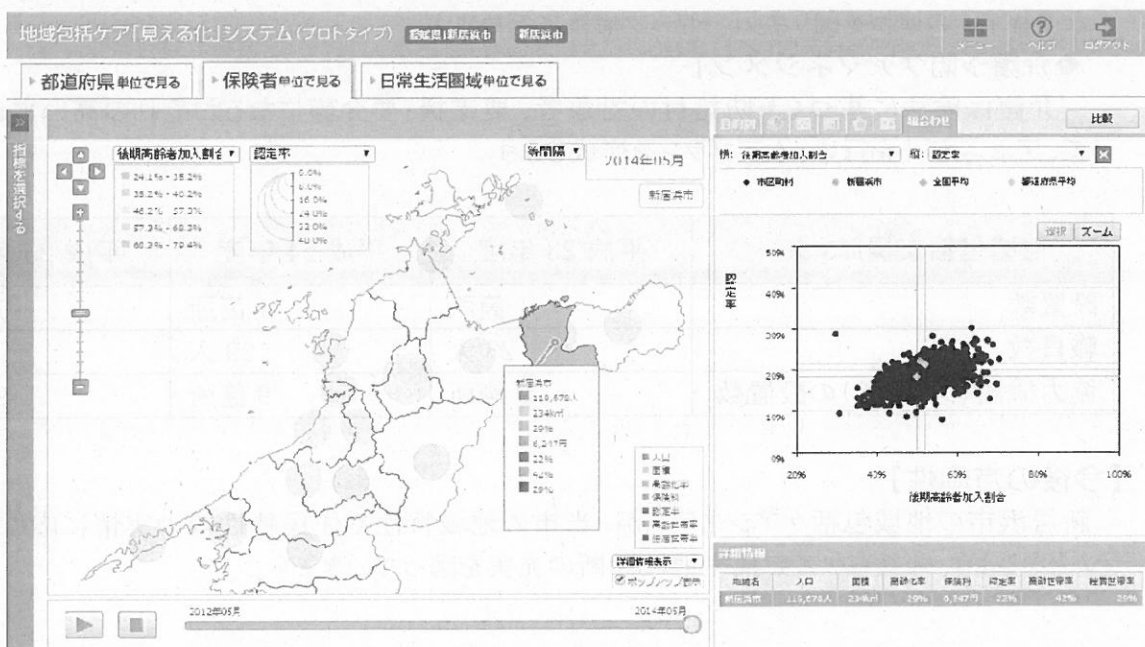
地域包括ケア「見える化」システム(プロトタイプ) 愛媛県|新居浜市 新居浜市

メニュー ヘルプ ログアウト

都道府県単位で見る 保険者単位で見る 日常生活圏域単位で見る

指標を選択する

後期高齢者加入割合 ▼ 認定率 ▼ 新聞層 ▼ 2014年05月

24.1% - 35.2%
35.2% - 40.2%
40.2% - 57.3%
57.3% - 60.3%
60.3% - 79.4%

0.0%
8.0%
16.0%
24.0%
32.0%
40.0%

新居浜市

新居浜市
119,678人
234km²
29%
6,247円
22%
42%
29%

人口
面積
高齢化率
保険料
認定率
高齢世帯率
独居世帯率

詳細情報表示 ▼
ポップアップ表示

2012年05月 2014年05月

組合わせ 比較

横: 後期高齢者加入割合 ▼ 縦: 認定率 ▼

● 市区町村 ● 新居浜市 ● 全国平均 ● 都道府県平均

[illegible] ズーム

認定率

50%
40%
30%
20%
10%
0%

20% 40% 60% 80% 100%

後期高齢者加入割合

詳細情報

| 地域名 | 人口 | 面積 | 高齢化率 | 保険料 | 認定率 | 高齢世帯率 | 独居世帯率 |
|---|---|---|---|---|---|---|---|
| 新居浜市 | 119,678人 | 234km² | 29% | 6,247円 | 22% | 42% | 29% |